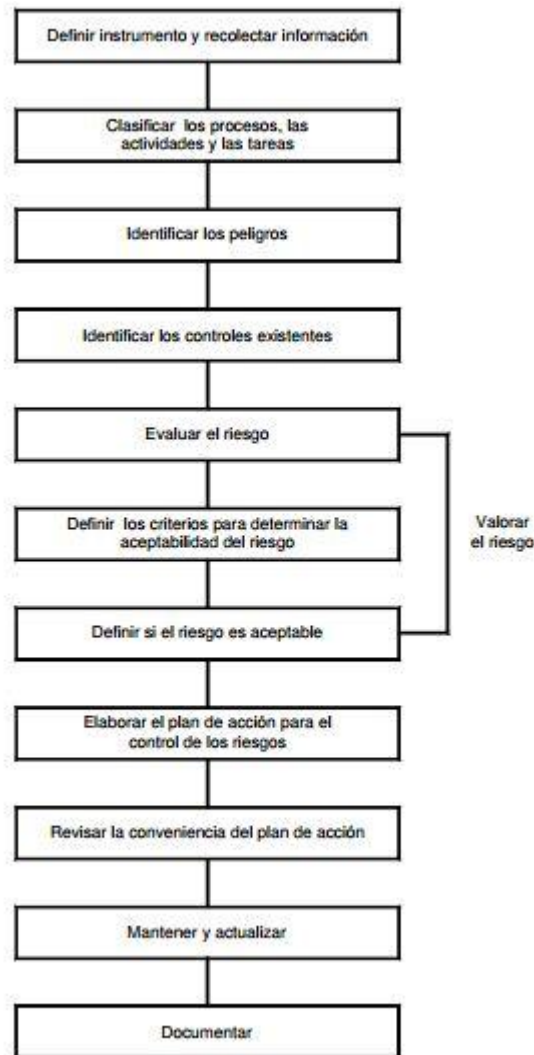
Definir instrumento y recolectar información

Clasificar los procesos, las actividades y las tareas

Identificar los peligros

Identificar los controles existentes

Evaluar el riesgo

Definir los criterios para determinar la aceptabilidad del riesgo

Definir si el riesgo es aceptable

Valorar el riesgo

Elaborar el plan de acción para el control de los riesgos

Revisar la conveniencia del plan de acción

Mantener y actualizar

Documentar